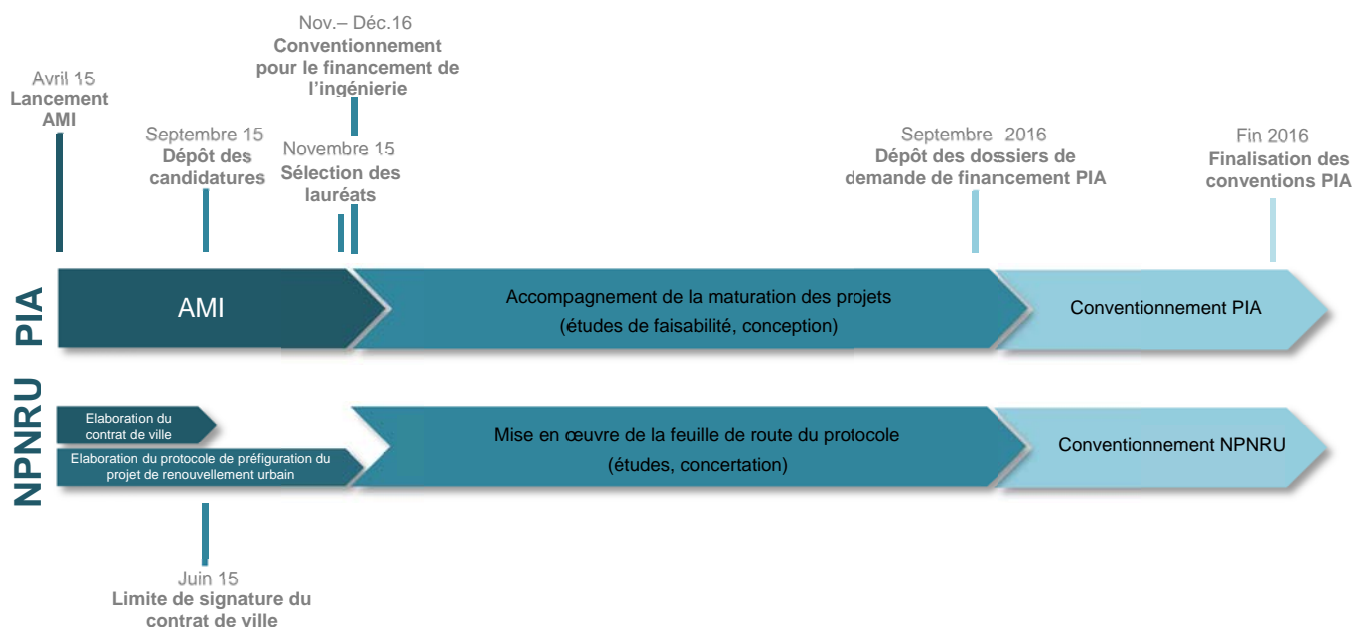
Nov.– Déc.16
Conventionnement pour le financement de l'ingénierie

Avril 15
Lancement AMI

Septembre 15
Dépôt des candidatures

Novembre 15
Sélection des lauréats

Septembre 2016
Dépôt des dossiers de demande de financement PIA

Fin 2016
Finalisation des conventions PIA

PIA

AMI

Accompagnement de la maturation des projets
(études de faisabilité, conception)

Conventionnement PIA

NPNRU

Elaboration du contrat de ville

Elaboration du protocole de préfiguration du projet de renouvellement urbain

Mise en œuvre de la feuille de route du protocole
(études, concertation)

Conventionnement NPNRU

Juin 15
Limite de signature du contrat de ville